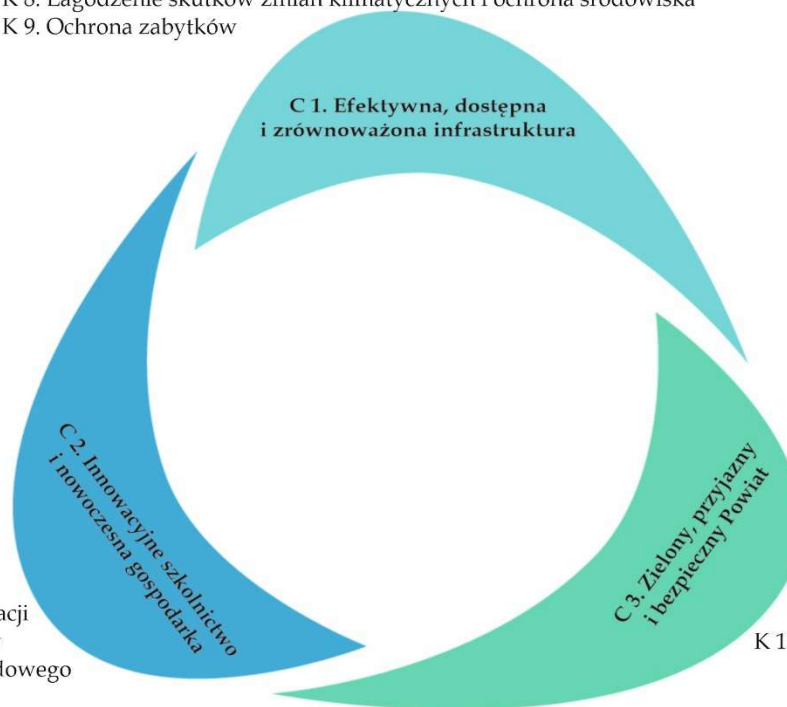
K 8. Łagodzenie skutków zmian klimatycznych i ochrona środowiska
K 9. Ochrona zabytków

C 1. Efektywna, dostępna i zrównoważona infrastruktura

C 2. Innowacyjne szkolnictwo i nowoczesna gospodarka

C 3. Zielony, przyjazny i bezpieczny Powiat

acji

dowego

K 1